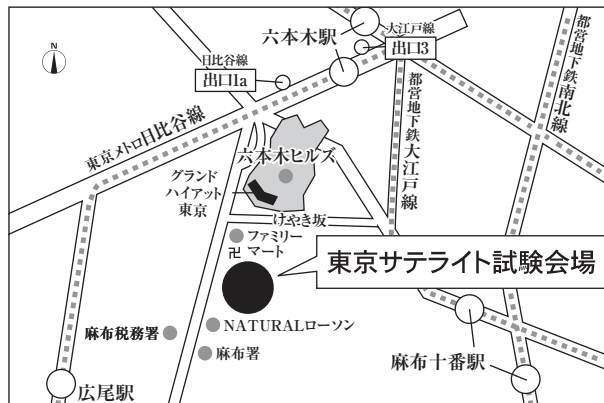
N

六本木駅

大江戸線

出口3

日比谷線

出口1a

都営地下鉄南北線

都営地下鉄大江戸線

東京メトロ日比谷線

六本木ヒルズ

グランド
ハイアット
東京

けやき坂

ファミリーマート

卍

東京サテライト試験会場

麻布税務署

NATURALローソン

麻布署

麻布十番駅

広尾駅